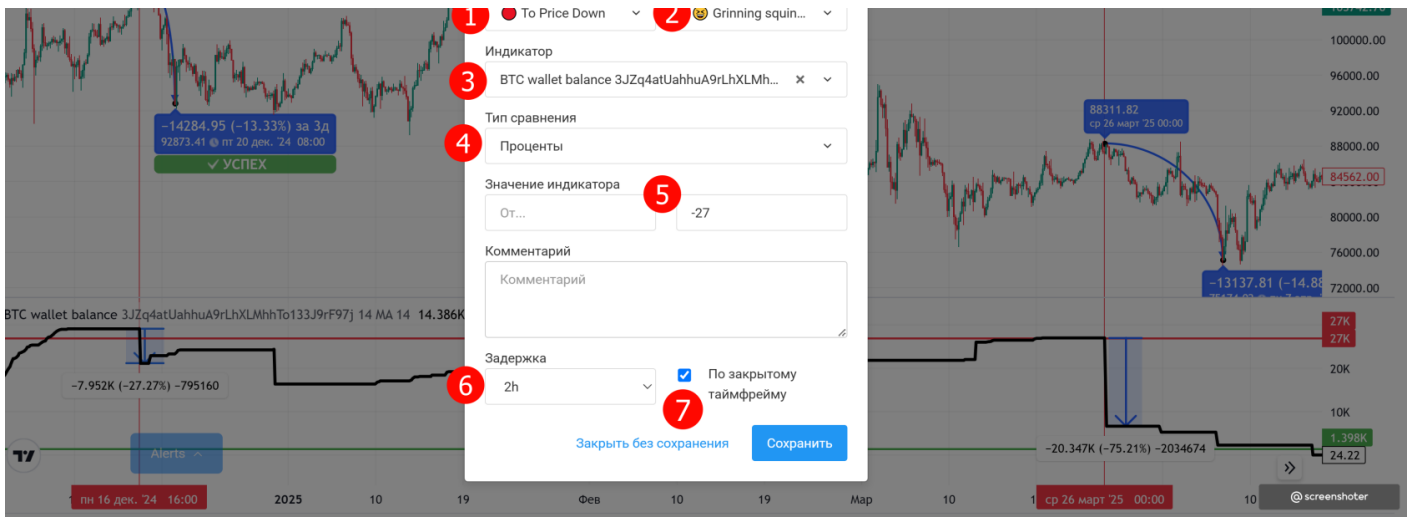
1 To Price Down
2 Grinning squin...
Индикатор
3 BTC wallet balance 3JZq4atUahhuA9rLhXLMh... ×
Тип сравнения
4 Проценты
Значение индикатора
5
От...
-27
Комментарий
Комментарий
Задержка
6 2h
По закрытому таймфрейму
7
Закрыть без сохранения
Сохранить

−14284.95 (−13.33%) за 3д
92873.41 пт 20 дек. '24 08:00
✓ УСПЕХ

88311.82
ср 26 март '25 00:00

−13137.81 (−14.88

100000.00
96000.00
92000.00
88000.00
84562.00
80000.00
76000.00
72000.00

BTC wallet balance 3JZq4atUahhuA9rLhXLMhhTo133J9rF97j 14 MA 14 14.386K

−7.952K (−27.27%) −795160
−20.347K (−75.21%) −2034674

27K
27K
20K
10K
1.398K
24.22

Alerts

пн 16 дек. '24 16:00
2025
10
19
Фев
10
19
Мар
10
ср 26 март '25 00:00
10

@ screenshoter